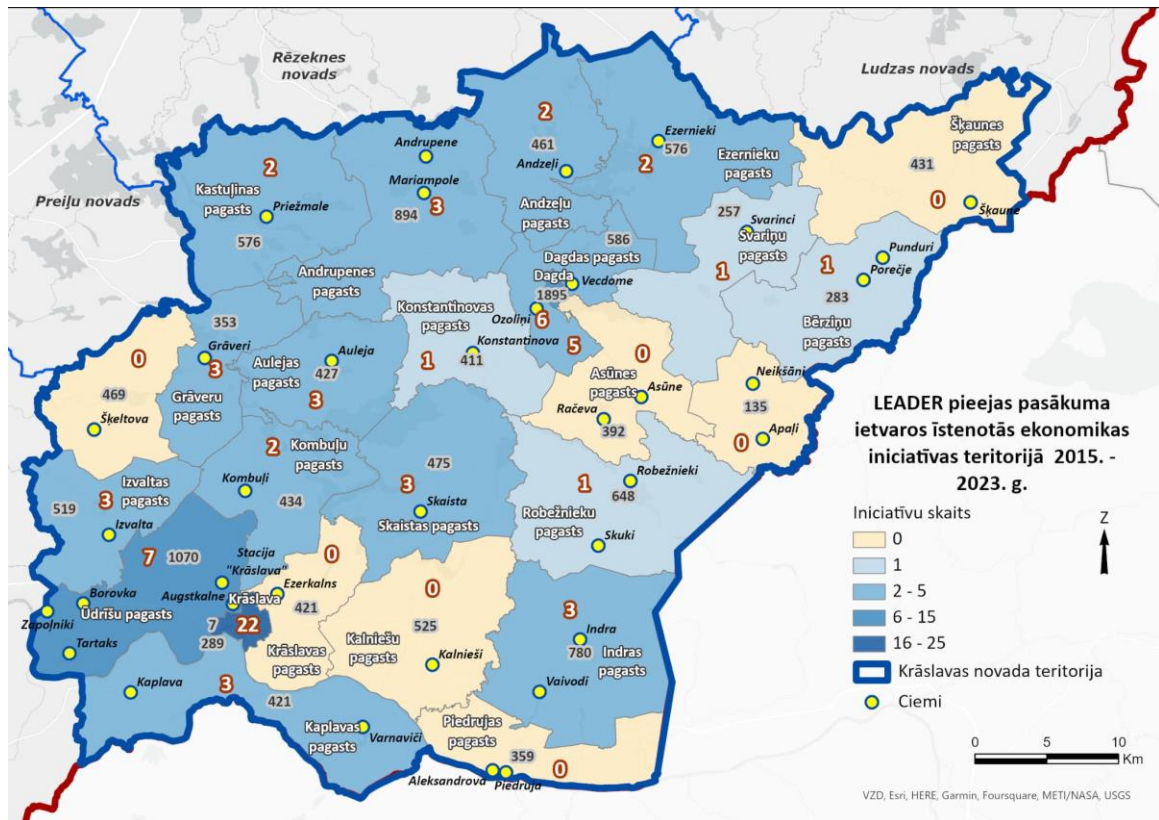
Rēzeknes novads

Ludzas novads

Preiļu novads

2
461
Andzeļi
Ezernieki
576
2
Ezernieku pagasts

Andrupene
2
Kastuļinas pagasts
Priežmale
576
Mariampole
894
3
Andzeļu pagasts
586
Dagdas pagasts
Dagda
Vecdome
1895
Ozoliņi
6
Konstantinovas pagasts
Konstantinova
411
1
5

Šķaunes pagasts
431
0
Šķaune

257
Svarinci
Svariņu pagasts
1

Punduri
Porečje
1
283
Bērziņu pagasts

Andrupenes pagasts
353
0
Grāveri
3
Aulejas pagasts
Auleja
427
3
469
Grāveru pagasts
Šķeltova

0
Asūnes pagasts
Asūne
Račeva
392

Neikšāni
135
0
Apaļi

LEADER pieejas pasākuma ietvaros īstenotās ekonomikas iniciatīvas teritorijā 2015. - 2023. g.

2
Kombuļu pagasts
Kombuļi
434
3
Izvaltas pagasts
519
Izvalta

475
3
Skaista
Skaistas pagasts

1
Robežnieki
648
Robežnieku pagasts
Skuki

7
1070
Stacija "Krāslava"
Augstkalne
Krāslava
Ezerkalns
421
0
Borovka
Udrīšu pagasts
Zapoļniki
Tartaks
7
289
22
Krāslavas pagasts

0
525
Kalniešu pagasts
Kalnieši

3
Indra
780
Indras pagasts
Vaivodi

Kaplava
3
421
Kaplavas pagasts
Varnaviči
Piedrujas pagasts
359
Aleksandrova
Piedruja
0

Iniciatīvu skaits
0
1
2 - 5
6 - 15
16 - 25
Krāslavas novada teritorija
Ciemi

Z

0 5 10 Km

VZD, Esri, HERE, Garmin, Foursquare, METI/NASA, USGS